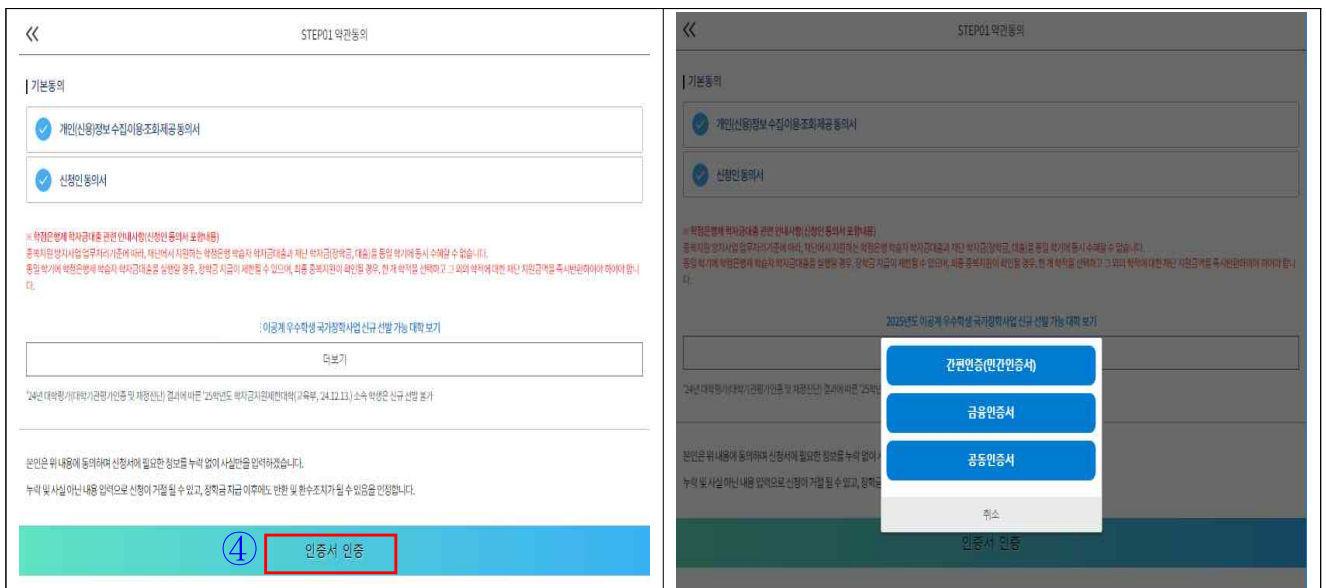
«

STEP01 약관동의

기본동의

개인(신용)정보 수집이용조회제공 동의서

신청인 동의서

※ 학점은행제 학자금대출 관련 안내사항(신청인 동의서 포함내용)

중복지원 방지사업 업무처리기준에 따라, 재단에서 지원하는 학점은행 학습자 학자금대출과 재단 학자금(장학금, 대출)을 동일 학기에 동시 수혜할 수 없습니다.

동일 학기에 학점은행제 학습자 학자금대출을 실행할 경우, 장학금 지급이 제한될 수 있으며, 최종 중복지원이 확인될 경우, 한 개 학적을 선택하고 그 외의 학적에 대한 재단 지원금액을 즉시반환하여야 합니다.

이공계 우수학생 국가장학사업 신규 선발 가능 대학 보기

더보기

'24년 대학평가(대학기관평가인증 및 재정진단) 결과에 따른 '25학년도 학자금지원제한대학(교육부, '24.12.13.) 소속 학생은 신규 선발 불가

본인은 위 내용에 동의하며 신청서에 필요한 정보를 누락 없이 사실만을 입력하겠습니다.

누락 및 사실 아닌 내용 입력으로 신청이 거절 될 수 있고, 장학금 지급 이후에도 반환 및 환수조치가 될 수 있음을 인정합니다.

④ 인증서 인증

«

STEP01 약관동의

기본동의

개인(신용)정보 수집이용조회제공 동의서

신청인 동의서

※ 학점은행제 학자금대출 관련 안내사항(신청인 동의서 포함내용)

중복지원 방지사업 업무처리기준에 따라, 재단에서 지원하는 학점은행 학습자 학자금대출과 재단 학자금(장학금, 대출)을 동일 학기에 동시 수혜할 수 없습니다.

동일 학기에 학점은행제 학습자 학자금대출을 실행할 경우, 장학금 지급이 제한될 수 있으며, 최종 중복지원이 확인될 경우, 한 개 학적을 선택하고 그 외의 학적에 대한 재단 지원금액을 즉시반환하여야 합니다.

2025년도 이공계 우수학생 국가장학사업 신규 선발 가능 대학 보기

'24년 대학평가(대학기관평가인증 및 재정진단) 결과에 따른 '25학년도

본인은 위 내용에 동의하며 신청서에 필요한 정보를 누락 없이

누락 및 사실 아닌 내용 입력으로 신청이 거절 될 수 있고, 장학금

간편인증(민간인증서)

금융인증서

공동인증서

취소

인증서 인증